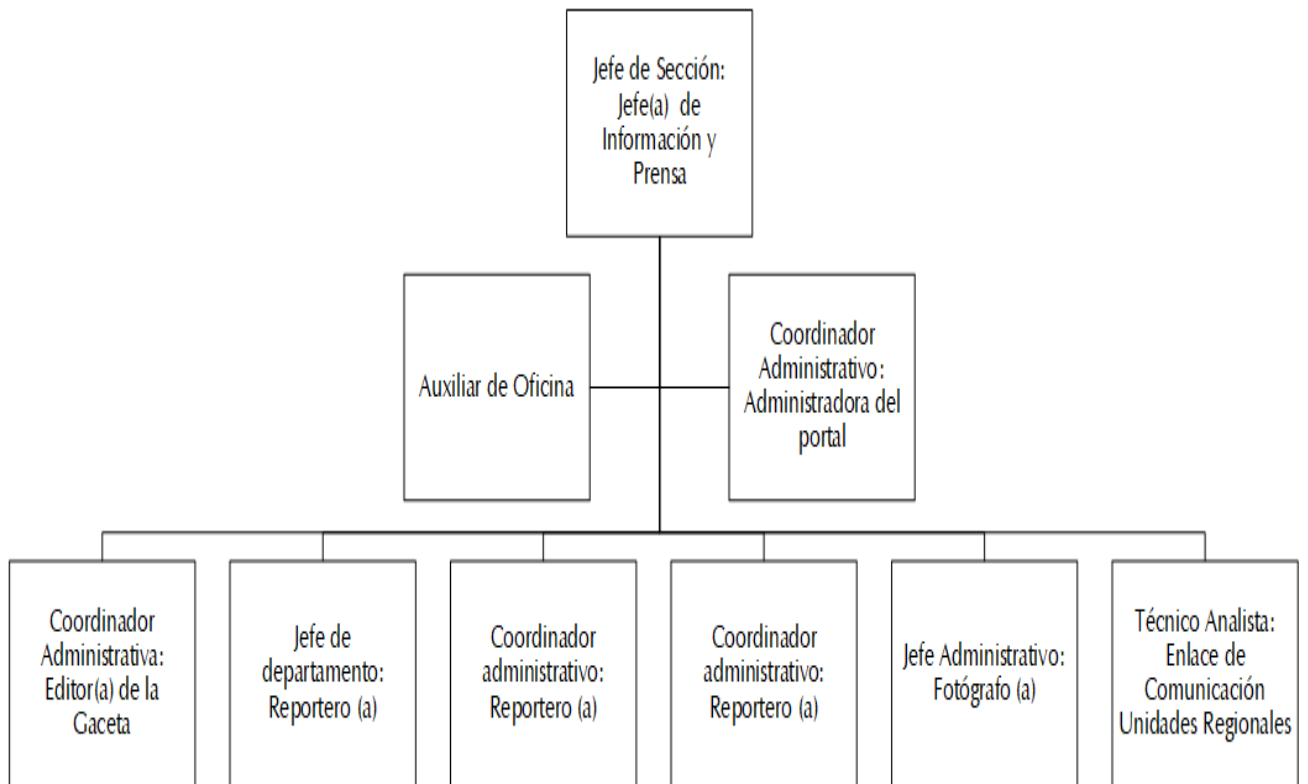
Jefe de Sección: Jefe(a) de Información y Prensa

Auxiliar de Oficina

Coordinador Administrativo: Administradora del portal

Coordinador Administrativa: Editor(a) de la Gaceta

Jefe de departamento: Reportero (a)

Coordinador administrativo: Reportero (a)

Coordinador administrativo: Reportero (a)

Jefe Administrativo: Fotógrafo (a)

Técnico Analista: Enlace de Comunicación Unidades Regionales